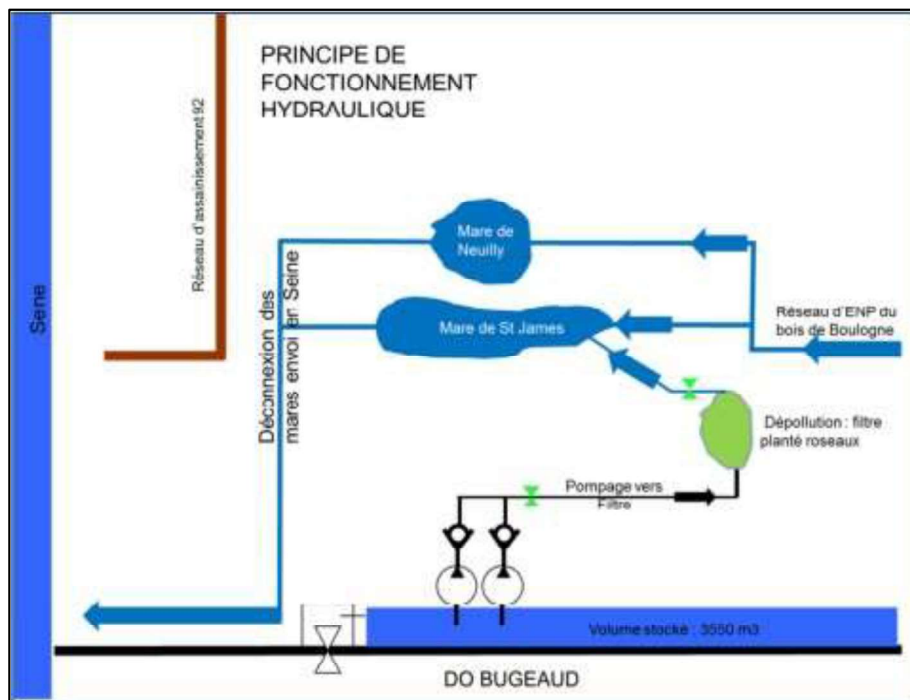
PRINCIPE DE FONCTIONNEMENT HYDRAULIQUE

Seine

Réseau d'assainissement 92

Déconnexion des mares envoi en Seine

Mare de Neuilly

Mare de St James

Réseau d'ENP du bois de Boulogne

Dépollution : filtre planté roseaux

Pompage vers Filtre

Volume stocké : 3550 m3

DO BUGEAUD